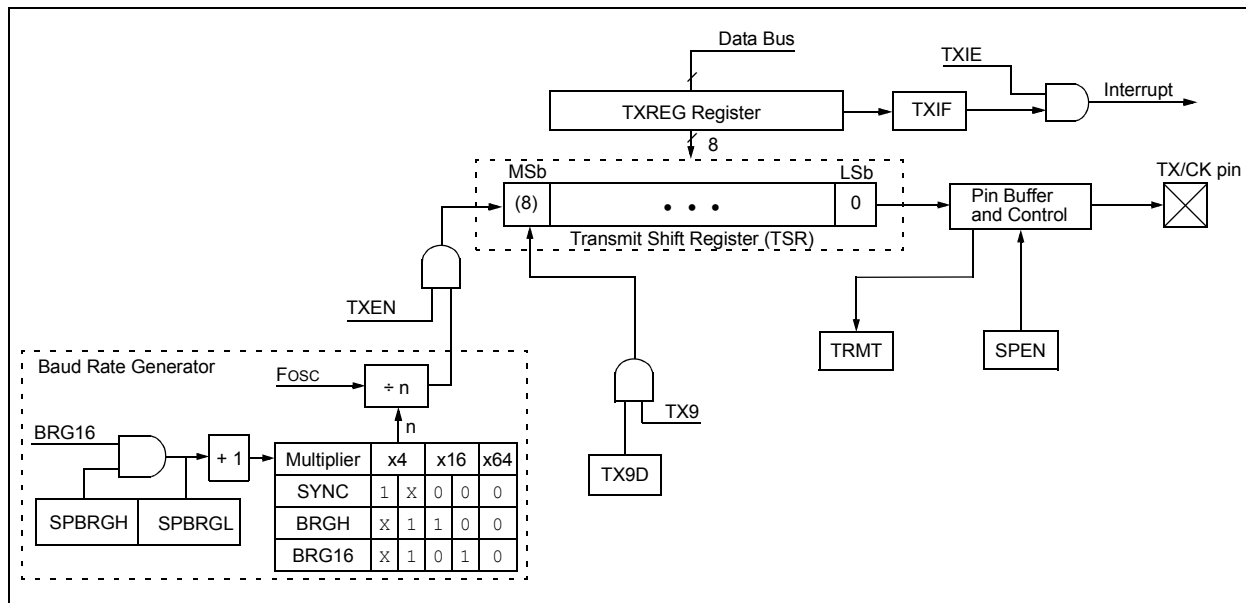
Data Bus

TXIE

TXREG Register

TXIF

Interrupt

8

MSb

LSb

(8)

• • •

0

Transmit Shift Register (TSR)

Pin Buffer and Control

TX/CK pin

TXEN

TRMT

SPEN

Baud Rate Generator

Fosc

÷ n

n

TX9

BRG16

+ 1

TX9D

SPBRGH

SPBRGL

| Multiplier | x4 | | x16 | | x64 |
|---|---|---|---|---|---|
| SYNC | 1 | X | 0 | 0 | 0 |
| BRGH | X | 1 | 1 | 0 | 0 |
| BRG16 | X | 1 | 0 | 1 | 0 |